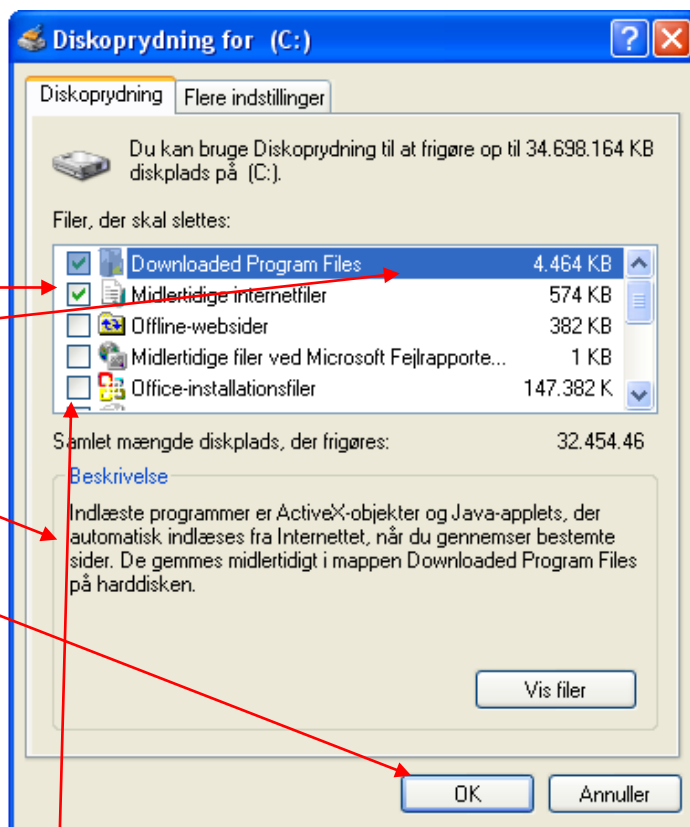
Diskoprydning for (C:)

Diskoprydning | Flere indstillinger

Du kan bruge Diskoprydning til at frigøre op til 34.698.164 KB diskplads på (C:).

Filer, der skal slettes:

| | | |
|---|---|---|
| ☑ | Downloaded Program Files | 4.464 KB |
| ☑ | Midlertidige internetfiler | 574 KB |
| ☐ | Offline-websider | 382 KB |
| ☐ | Midlertidige filer ved Microsoft Fejlrapporte... | 1 KB |
| ☐ | Office-installationsfiler | 147.382 K |

Samlet mængde diskplads, der frigøres: 32.454.46

Beskrivelse

Indlæste programmer er ActiveX-objekter og Java-applets, der automatisk indlæses fra Internettet, når du gennemser bestemte sider. De gemmes midlertidigt i mappen Downloaded Program Files på harddisken.

Vis filer

OK Annuller